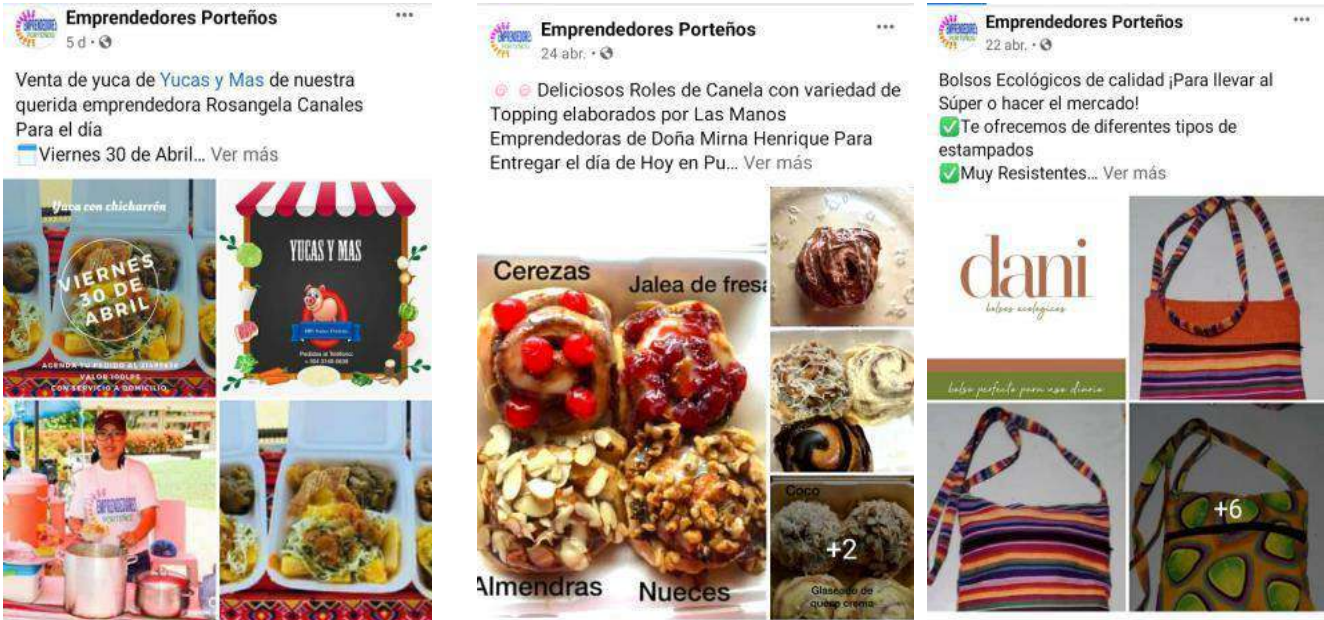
Emprendedores Porteños
5 d · 

Venta de yuca de Yucas y Mas de nuestra querida emprendedora Rosangela Canales Para el día
Viernes 30 de Abril... Ver más

Yuca con chicharrón
VIERNES 30 DE ABRIL
AGENDA TU PEDIDO AL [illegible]
VALOR 100LPS
CON SERVICIO A DOMICILIO

YUCAS Y MAS
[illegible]
Pedidos al Teléfono
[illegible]

EMPRENDEDORES PORTEÑOS

Emprendedores Porteños
24 abr. · 

Deliciosos Roles de Canela con variedad de Topping elaborados por Las Manos Emprendedoras de Doña Mirna Henrique Para Entregar el día de Hoy en Pu... Ver más

Cerezas
Jalea de fresa
Almendras
Nueces
Coco
+2
Glaseado de queso crema

Emprendedores Porteños
22 abr. · 

Bolsos Ecológicos de calidad ¡Para llevar al Súper o hacer el mercado!
✅Te ofrecemos de diferentes tipos de estampados
✅Muy Resistentes... Ver más

dani
bolsos ecológicos
bolso perfecto para uso diario
+6